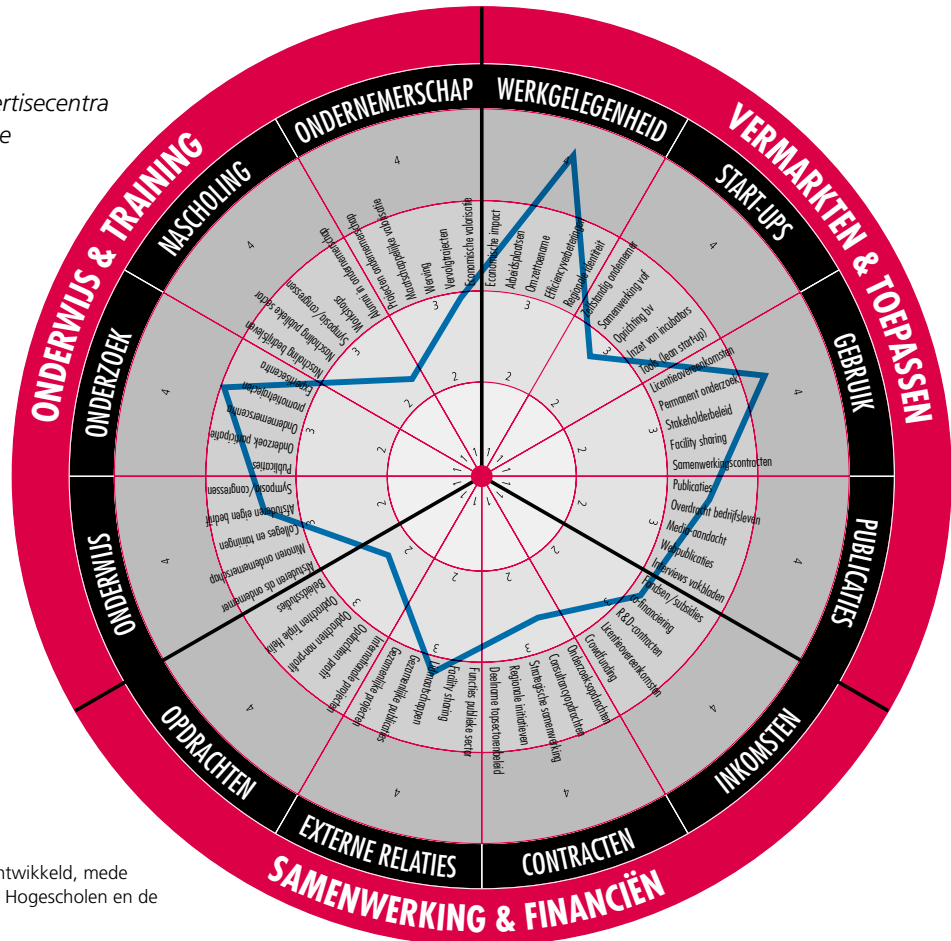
rtisecentra
e

ONDERWIJS & TRAINING

VERMARKTEN & TOEPASSEN

SAMENWERKING & FINANCIËN

ONDERNEMERSCHAP

WERKGELEGENHEID

START-UPS

GEBRUIK

PUBLICATIES

INKOMSTEN

CONTRACTEN

EXTERNE RELATIES

OPDRACHTEN

ONDERWIJS

ONDERZOEK

NASCHOLING

Economische valorisatie
Vervolgprojecten
Werving
Wetenschappelijke valorisatie
Alumni in ondernemerschap
Economisch impact
Arbeidsplaatsen
Omzet/rendement
Efficiency/verbeteringen
Regionale identiteit
Zelfstandig ondernemer
Samenwerking vof
Oprichting bv
Inzet van incubators
Tools (lean start-up)
Licentieovereenkomsten
Permanent onderzoek
Stakeholderbeleid
Facility sharing
Samenwerkingscontracten
Publicaties
Overdracht bedrijfsleven
Media-aandacht
Webpublicaties
Interviews vakbladen
Fondsen / subsidies
Co-financiering
R&D-contracten
Licentieovereenkomsten
Crowdfunding
Onderzoeksopdrachten
Consultancyopdrachten
Strategische samenwerking
Regionale initiatieven
Deelname topsectorenbeleid
Functies publieke sector
Facility sharing
Lidmaatschappen
Gezamenlijke publicaties
Gezamenlijke projecten
Internationale projecten
Opdrachten profit
Opdrachten non-profit
Opdrachten Triple Helix
Beleidsstudies
Afstuderen als ondernemer
Minoren ondernemerschap
Colleges en trainingen
Afstuderen eigen bedrijf
Symposia / congressen
Publicaties
Onderzoek participatie
Ondernemerscentra
promotieplaatsen
Expertisecentra
Nascholing bedrijfsleven
Nascholing publieke sector
Symposia / congressen
Workshops

1 1 1 1 1 1 1 1 1 1 1 1
2 2 2 2 2 2 2 2 2 2 2 2
3 3 3 3 3 3 3 3 3 3 3 3
4 4 4 4 4 4 4 4 4 4 4 4

ntwikkeld, mede
Hogescholen en de